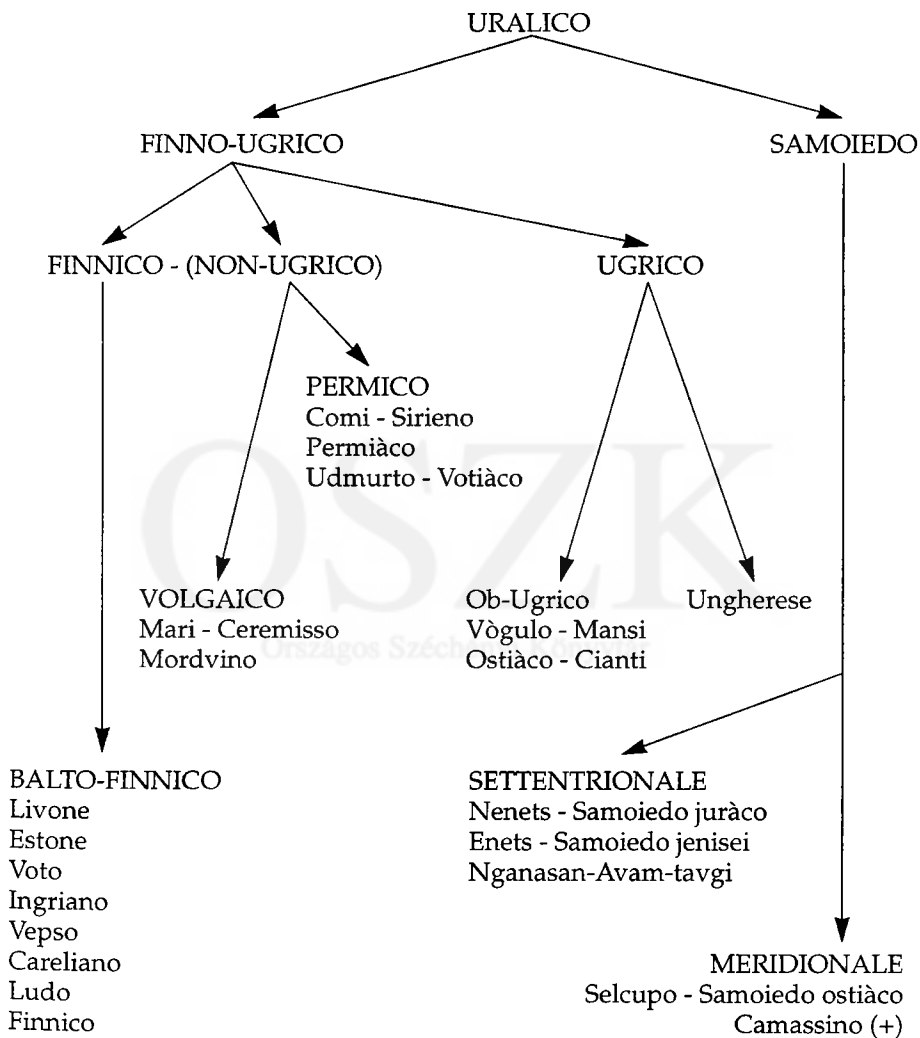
URALICO

FINNO-UGRICO

SAMOIEDO

FINNICO - (NON-UGRICO)

UGRICO

PERMICO
Comi - Sirieno
Permiàco
Udmurto - Votiàco

OSZK

VOLGAICO
Mari - Ceremisso
Mordvino

Ob-Ugrico
Vògulo - Mansi
Ostiàco - Cianti

Ungherese

Országos Széchényi Könyvtár

BALTO-FINNICO
Livone
Estone
Voto
Ingriano
Vepso
Careliano
Ludo
Finnico

SETTENTRIONALE
Nenets - Samoiedo juràco
Enets - Samoiedo jenisei
Nganasan-Avam-tavgi

MERIDIONALE
Selcupo - Samoiedo ostiàco
Camassino (+)